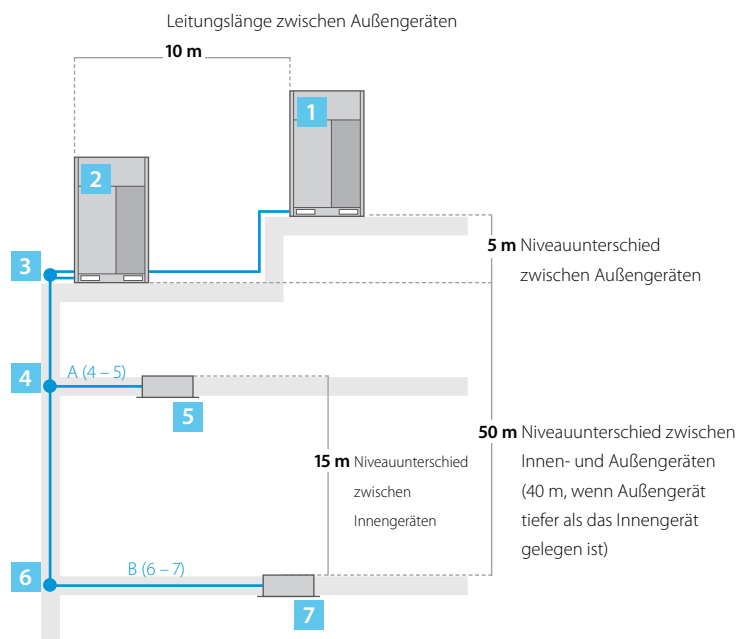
Leitungslänge zwischen Außengeräten

10 m

1

2

3

5 m Niveauunterschied zwischen Außengeräten

4

A (4 – 5)

5

15 m Niveauunterschied zwischen Innengeräten

50 m Niveauunterschied zwischen Innen- und Außengeräten (40 m, wenn Außengerät tiefer als das Innengerät gelegen ist)

6

B (6 – 7)

7